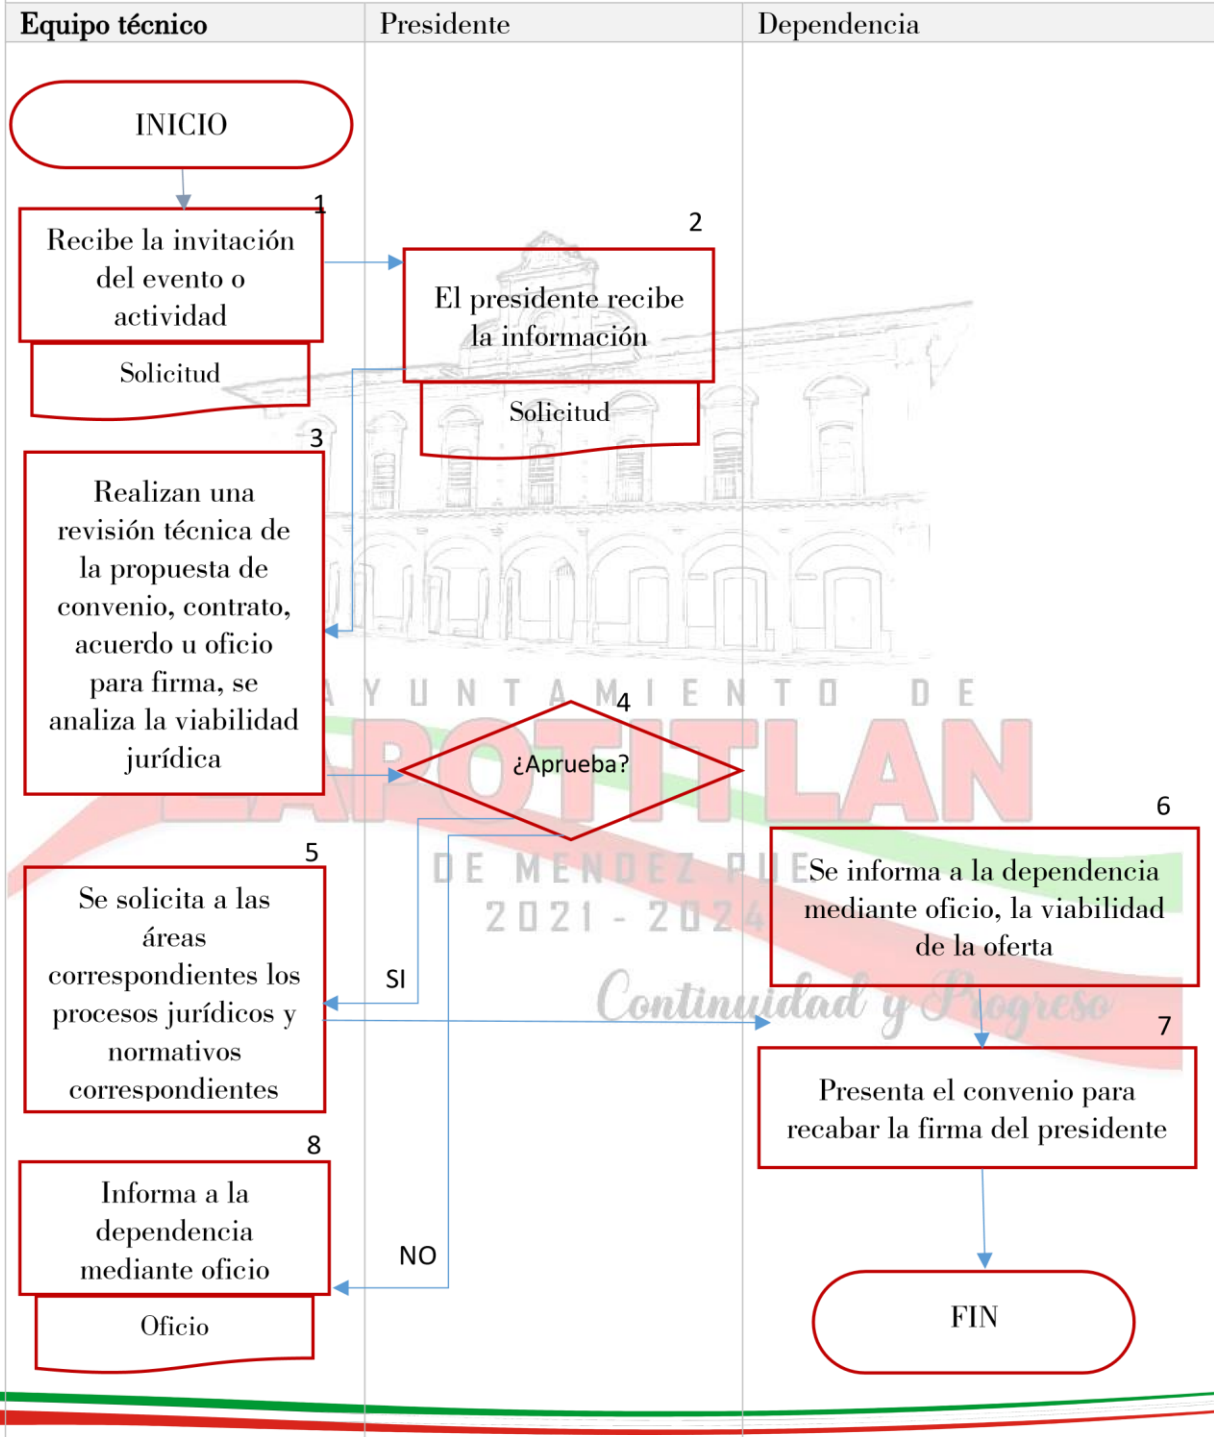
| Equipo técnico | Presidente | Dependencia |
|---|---|---|

INICIO

1
Recibe la invitación del evento o actividad

Solicitud

2
El presidente recibe la información

Solicitud

3
Realizan una revisión técnica de la propuesta de convenio, contrato, acuerdo u oficio para firma, se analiza la viabilidad jurídica

AYUNTAMIENTO DE ZAPOTITLAN DE MENDEZ PUE. 2021 - 2024 Continuidad y Progreso

4
¿Aprueba?

5
Se solicita a las áreas correspondientes los procesos jurídicos y normativos correspondientes

SI

6
Se informa a la dependencia mediante oficio, la viabilidad de la oferta

7
Presenta el convenio para recabar la firma del presidente

8
Informa a la dependencia mediante oficio

Oficio

NO

FIN